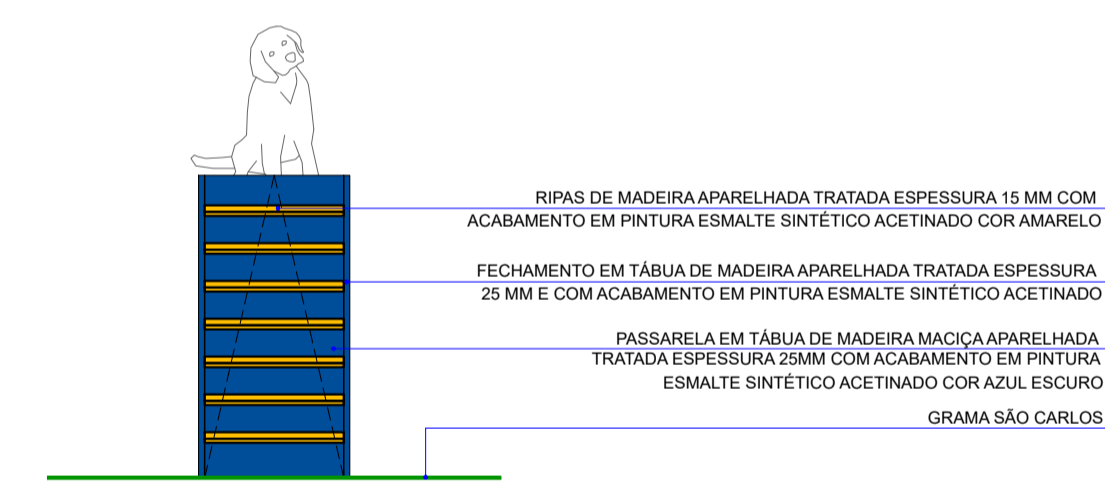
RIPAS DE MADEIRA APARELHADA TRATADA ESPESSURA 15 MM COM ACABAMENTO EM PINTURA ESMALTE SINTÉTICO ACETINADO COR AMARELO

FECHAMENTO EM TÁBUA DE MADEIRA APARELHADA TRATADA ESPESSURA 25 MM E COM ACABAMENTO EM PINTURA ESMALTE SINTÉTICO ACETINADO

PASSARELA EM TÁBUA DE MADEIRA MACIÇA APARELHADA TRATADA ESPESSURA 25MM COM ACABAMENTO EM PINTURA ESMALTE SINTÉTICO ACETINADO COR AZUL ESCURO

GRAMA SÃO CARLOS